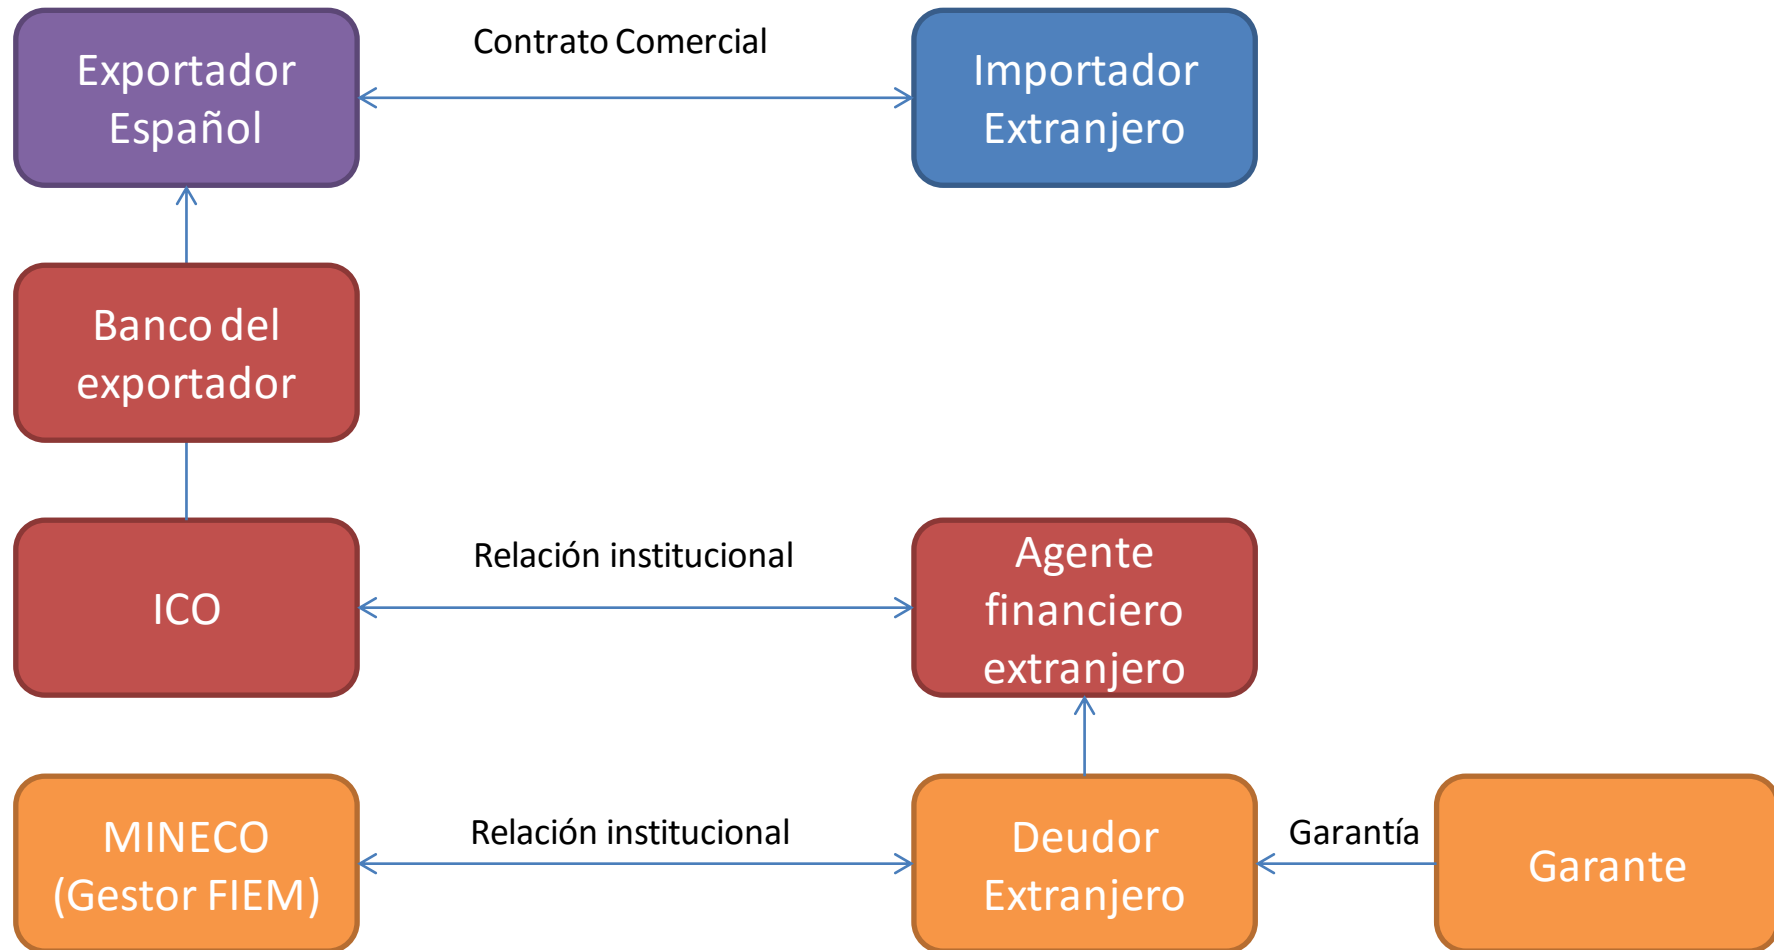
Exportador Español

Contrato Comercial

Importador Extranjero

Banco del exportador

ICO

Relación institucional

Agente financiero extranjero

MINECO (Gestor FIEM)

Relación institucional

Deudor Extranjero

Garantía

Garante